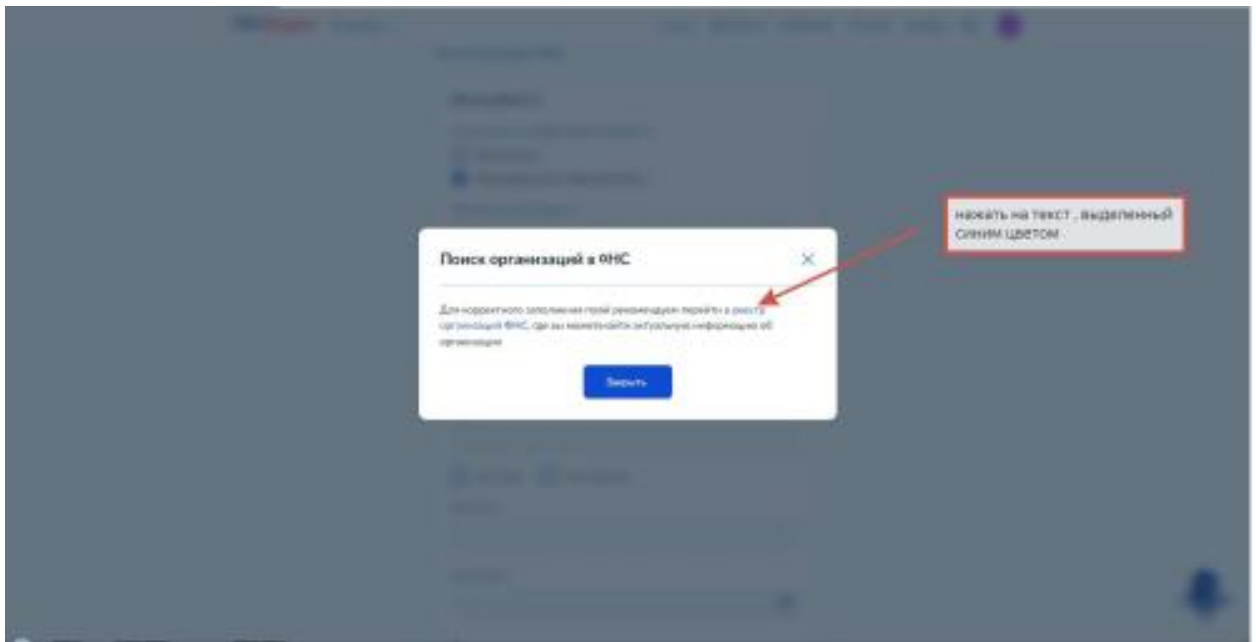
нажать на текст , выделенный синим цветом

Поиск организаций в ФНС

Для корректного заполнения полей рекомендуем перейти в реестр организаций ФНС, где вы можете найти актуальную информацию об организации

Закрыть